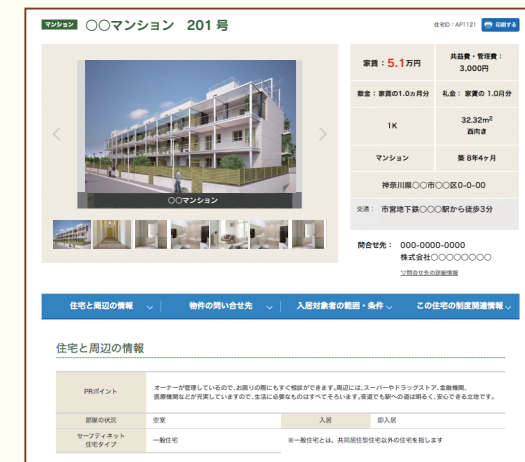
マンション ○○マンション 201 号

住宅ID：AF1121 印刷する

| 家賃：5.1万円 | 共益費・管理費：3,000円 |
|---|---|
| 敷金：家賃の1.0ヵ月分 | 礼金：家賃の 1.0月分 |
| 1K | 32.32m$^2$ 西向き |
| マンション | 築 8年4ヶ月 |

神奈川県○○市○○区0-0-00

交通： 市営地下鉄○○○駅から徒歩3分

○○マンション

問合せ先： 000-0000-0000
株式会社○○○○○○○○
▽問合せ先の詳細情報

住宅と周辺の情報 ⌵ 物件の問い合せ先 ⌵ 入居対象者の範囲・条件 ⌵ この住宅の制度関連情報 ⌵

住宅と周辺の情報

| PRポイント | オーナーが管理しているので、お困りの際にもすぐ相談ができます。周辺には、スーパーやドラッグストア、金融機関、医療機関などが充実していますので、生活に必要なものはすべてそろいます。夜道でも駅への道は明るく、安心できる立地です。 | | |
|---|---|---|---|
| 部屋の状況 | 空室 | 入居 | 即入居 |
| セーフティネット住宅タイプ | 一般住宅 | ※一般住宅とは、共同居住型住宅以外の住宅を指します | |